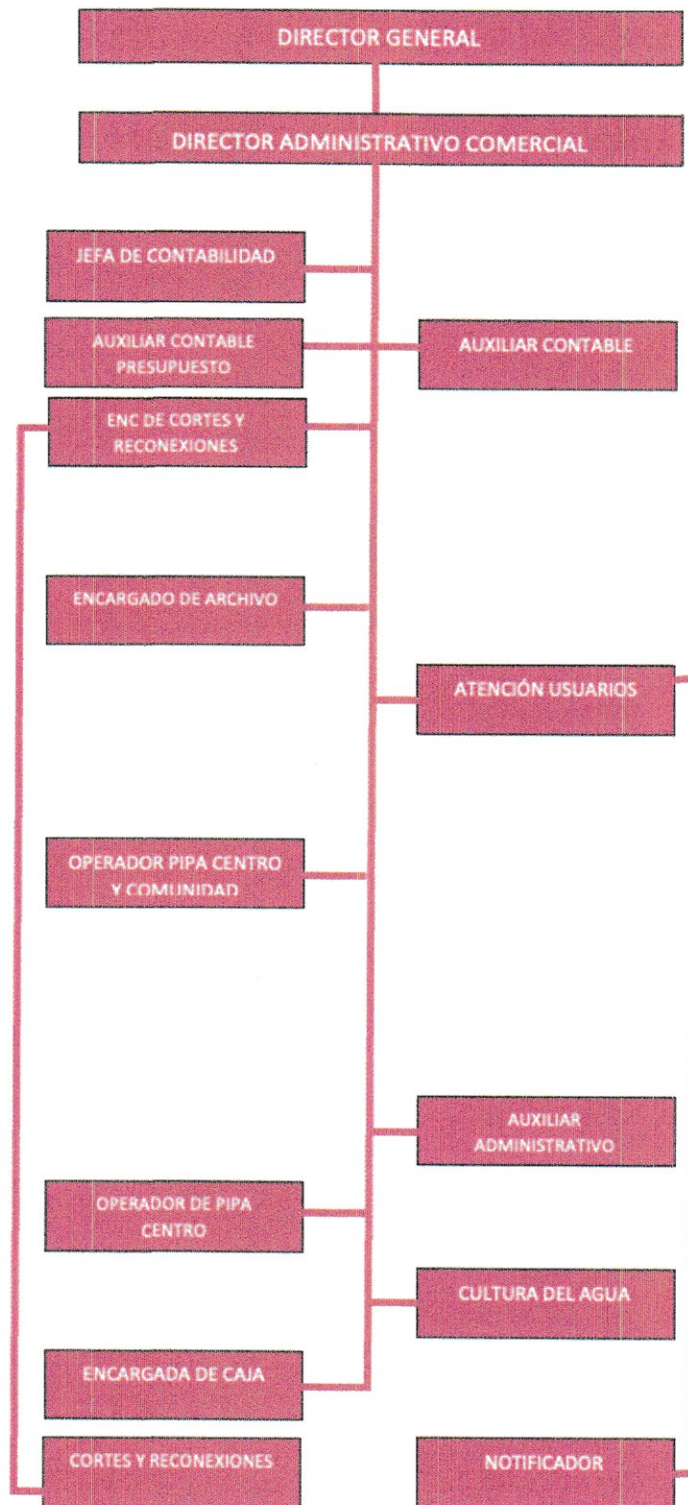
DIRECTOR GENERAL

DIRECTOR ADMINISTRATIVO COMERCIAL

JEFA DE CONTABILIDAD

AUXILIAR CONTABLE PRESUPUESTO

AUXILIAR CONTABLE

ENC DE CORTES Y RECONEXIONES

ENCARGADO DE ARCHIVO

ATENCIÓN USUARIOS

OPERADOR PIPA CENTRO Y COMUNIDAD

AUXILIAR ADMINISTRATIVO

OPERADOR DE PIPA CENTRO

CULTURA DEL AGUA

ENCARGADA DE CAJA

CORTES Y RECONEXIONES

NOTIFICADOR